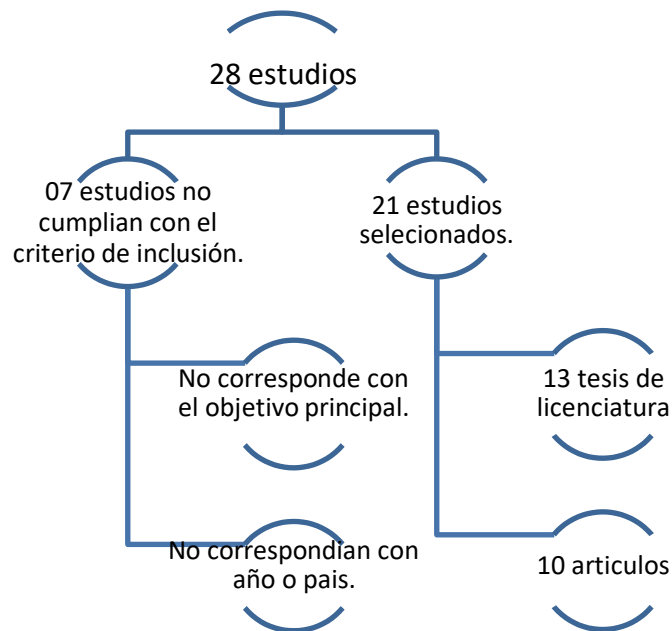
28 estudios

07 estudios no cumplian con el criterio de inclusión.

21 estudios selecionados.

No corresponde con el objetivo principal.

No correspondian con año o pais.

13 tesis de licenciatura

10 articulos